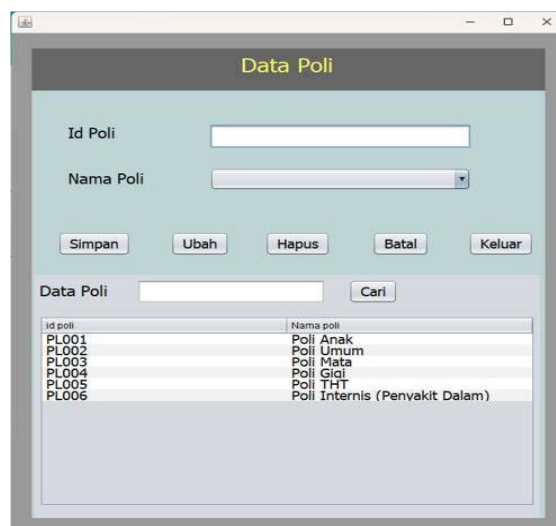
Data Poli

Id Poli

Nama Poli

Simpan Ubah Hapus Batal Keluar

Data Poli Cari

| id poli | Nama poli |
|---|---|
| PL001 | Poli Anak |
| PL002 | Poli Umum |
| PL003 | Poli Mata |
| PL004 | Poli Gigi |
| PL005 | Poli THT |
| PL006 | Poli Internis (Penyakit Dalam) |